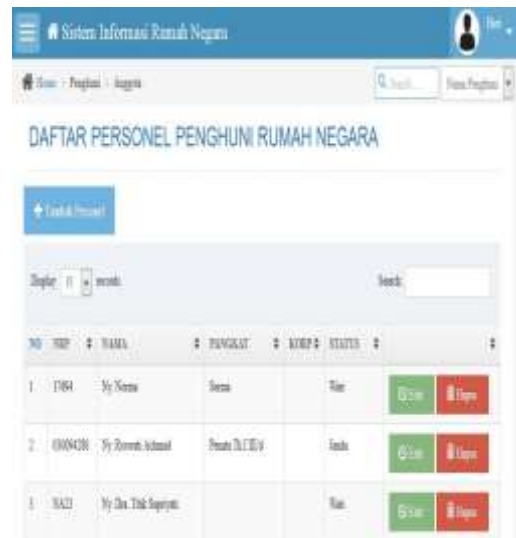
Sistem Informasi Rumah Negara

User

Home › Penghuni › Anggota

Q Search... Nama Penghuni

DAFTAR PERSONEL PENGHUNI RUMAH NEGARA

+ Tambah Personel

Display 10 records

Search:

| NO | NRP | NAMA | PANGKAT | KORPS | STATUS | |
|---|---|---|---|---|---|---|
| 1 | 17884 | Ny Normi | Sersan | | Wan | Edit Hapus |
| 2 | 636094286 | Ny Rossita Achmad | Penata Tk I III/d | | Janda | Edit Hapus |
| 3 | NA23 | Ny Dra. Titik Supriyati | | | Wan | Edit Hapus |